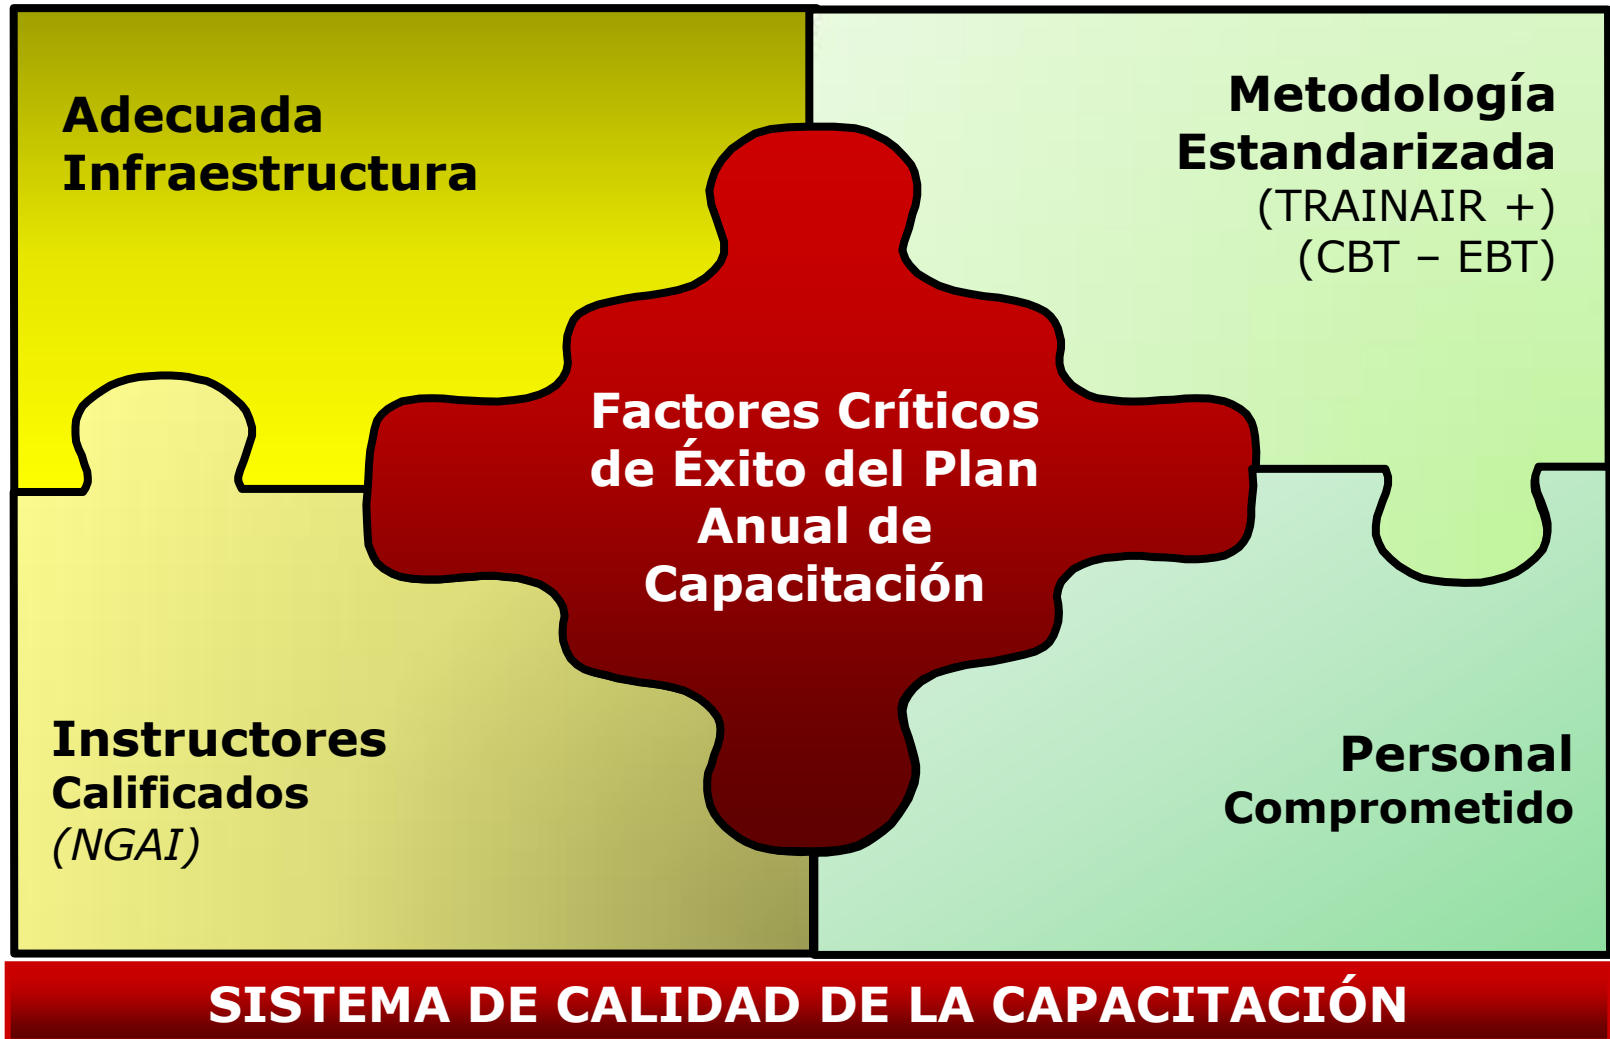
Adecuada Infraestructura

Metodología Estandarizada
(TRAINAIR +)
(CBT – EBT)

Factores Críticos de Éxito del Plan Anual de Capacitación

Instructores Calificados
(NGAI)

Personal Comprometido

SISTEMA DE CALIDAD DE LA CAPACITACIÓN